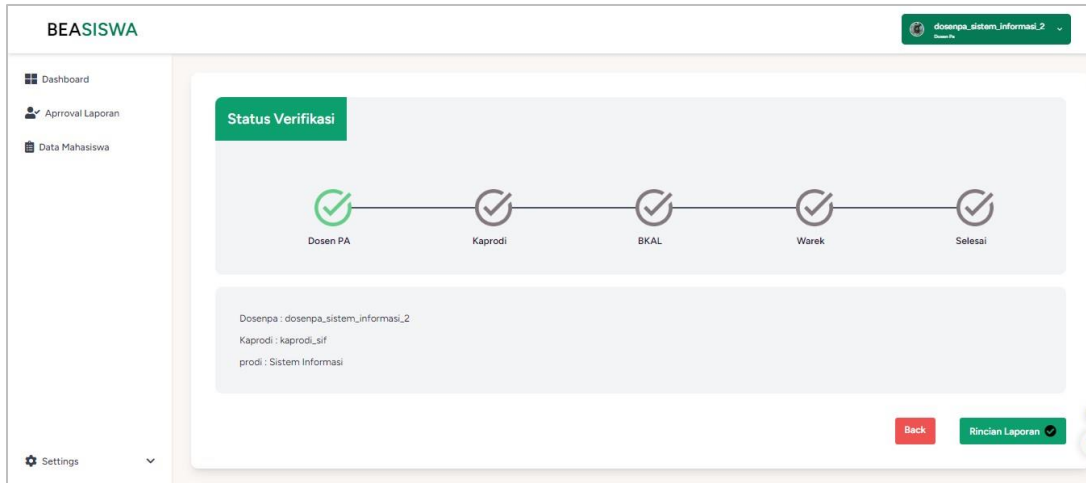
BEASISWA

dosenpa_sistem_informasi_2
Dosen Pa

Dashboard
Aprroval Laporan
Data Mahasiswa

Status Verifikasi

Dosen PA
Kaprodi
BKAL
Warek
Selesai

Dosenpa : dosenpa_sistem_informasi_2
Kaprodi : kaprodi_sif
prodi : Sistem Informasi

Back
Rincian Laporan

Settings